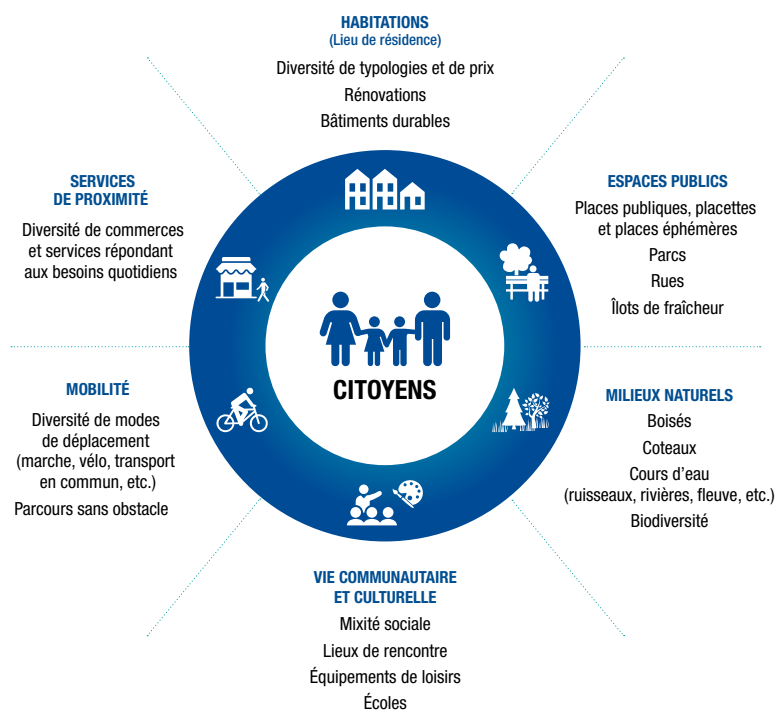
HABITATIONS
(Lieu de résidence)

Diversité de typologies et de prix

Rénovations

Bâtiments durables

SERVICES
DE PROXIMITÉ

Diversité de commerces et services répondant aux besoins quotidiens

ESPACES PUBLICS

Places publiques, placettes et places éphémères

Parcs

Rues

Îlots de fraîcheur

CITOYENS

MOBILITÉ

Diversité de modes de déplacement (marche, vélo, transport en commun, etc.)

Parcours sans obstacle

MILIEUX NATURELS

Boisés

Coteaux

Cours d'eau (ruisseaux, rivières, fleuve, etc.)

Biodiversité

VIE COMMUNAUTAIRE
ET CULTURELLE

Mixité sociale

Lieux de rencontre

Équipements de loisirs

Écoles